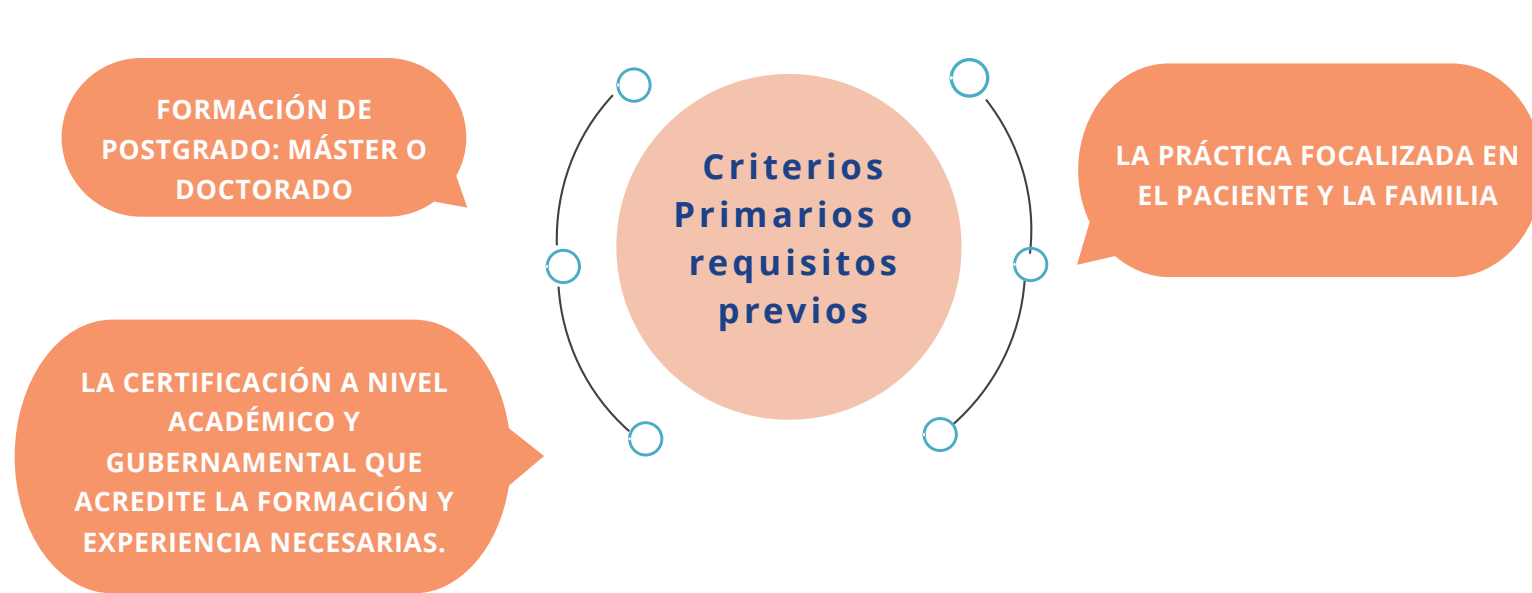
FORMACIÓN DE POSTGRADO: MÁSTER O DOCTORADO

Criterios Primarios o requisitos previos

LA PRÁCTICA FOCALIZADA EN EL PACIENTE Y LA FAMILIA

LA CERTIFICACIÓN A NIVEL ACADÉMICO Y GUBERNAMENTAL QUE ACREDITE LA FORMACIÓN Y EXPERIENCIA NECESARIAS.